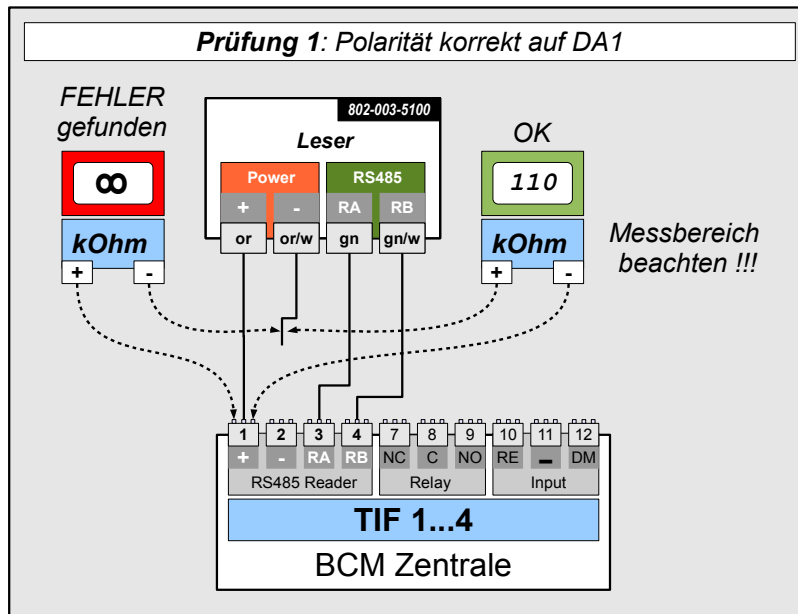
**Prüfung 1**: Polarität korrekt auf DA1

FEHLER gefunden

∞

kOhm

+ -

802-003-5100

Leser

Power

RS485

+ - RA RB

or or/w gn gn/w

OK

110

kOhm

+ -

Messbereich beachten !!!

1 2 3 4 7 8 9 10 11 12

+ - RA RB NC C NO RE — DM

RS485 Reader

Relay

Input

TIF 1...4

BCM Zentrale